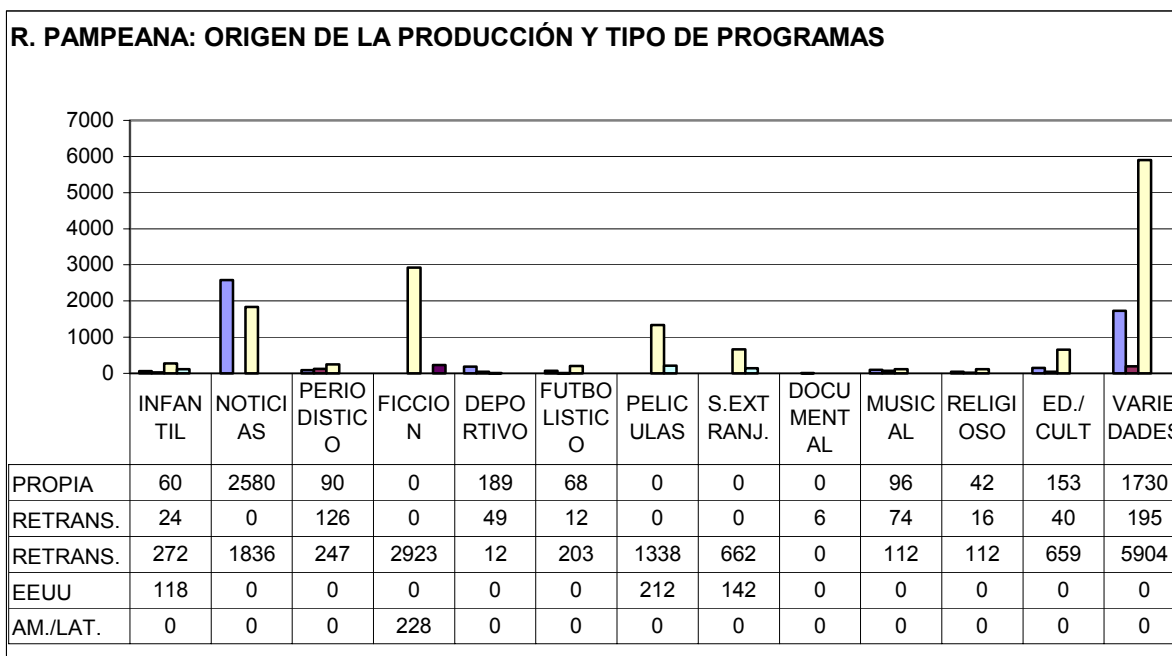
R. PAMPEANA: ORIGEN DE LA PRODUCCIÓN Y TIPO DE PROGRAMAS

7000
6000
5000
4000
3000
2000
1000
0

| | INFANTIL | NOTICIAS | PERIODISTICO | FICCION | DEPORTIVO | FUTBOLISTICO | PELICULAS | S.EXTRANJ. | DOCUMENTAL | MUSICAL | RELIGIOSO | ED./CULT | VARIEDADES |
|---|---|---|---|---|---|---|---|---|---|---|---|---|---|
| PROPIA | 60 | 2580 | 90 | 0 | 189 | 68 | 0 | 0 | 0 | 96 | 42 | 153 | 1730 |
| RETRANS. | 24 | 0 | 126 | 0 | 49 | 12 | 0 | 0 | 6 | 74 | 16 | 40 | 195 |
| RETRANS. | 272 | 1836 | 247 | 2923 | 12 | 203 | 1338 | 662 | 0 | 112 | 112 | 659 | 5904 |
| EEUU | 118 | 0 | 0 | 0 | 0 | 0 | 212 | 142 | 0 | 0 | 0 | 0 | 0 |
| AM./LAT. | 0 | 0 | 0 | 228 | 0 | 0 | 0 | 0 | 0 | 0 | 0 | 0 | 0 |